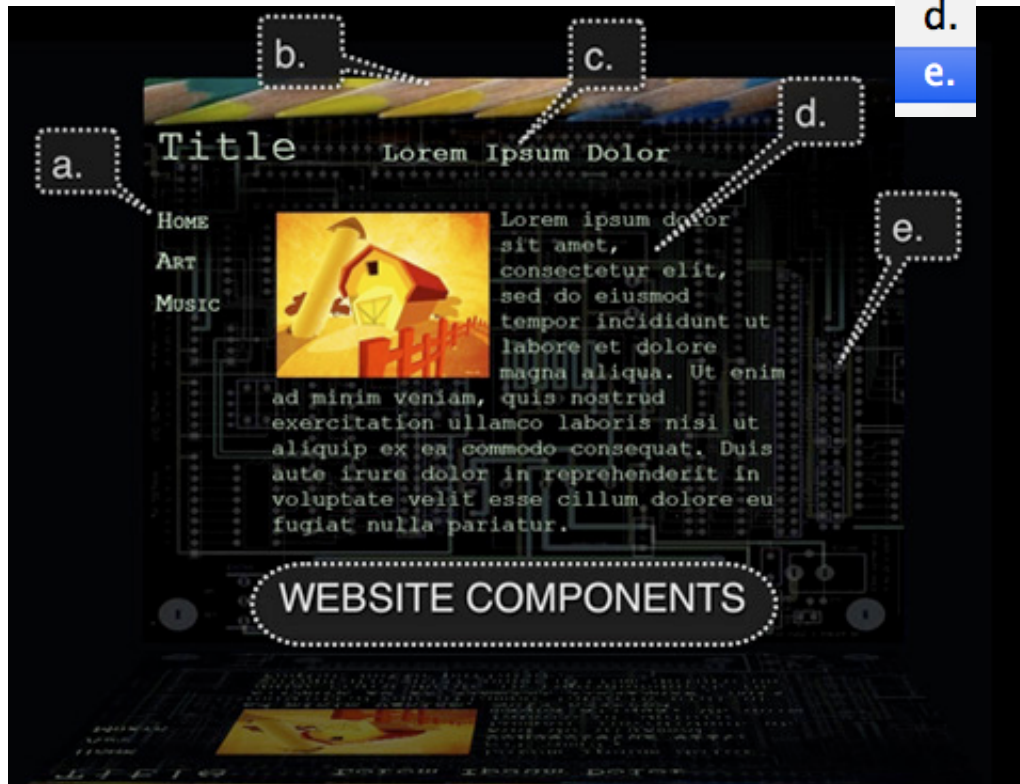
d.
e.

b.

c.

d.

a.

Title

Lorem Ipsum Dolor

Home
Art
Music

e.

Lorem ipsum dolor sit amet, consectetur elit, sed do eiusmod tempor incididunt ut labore et dolore magna aliqua. Ut enim ad minim veniam, quis nostrud exercitation ullamco laboris nisi ut aliquip ex ea commodo consequat. Duis aute irure dolor in reprehenderit in voluptate velit esse cillum dolore eu fugiat nulla pariatur.

WEBSITE COMPONENTS